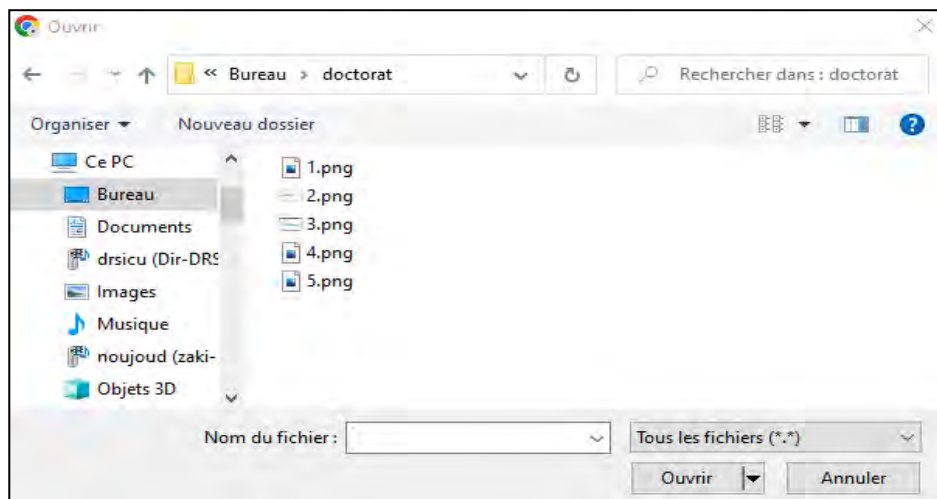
Ouvrir

« Bureau › doctorat

Rechercher dans : doctorat

Organiser ▾ Nouveau dossier

Ce PC
Bureau
Documents
drsicu (Dir-DRS
Images
Musique
noujoud (zaki-
Objets 3D

1.png
2.png
3.png
4.png
5.png

Nom du fichier :

Tous les fichiers (*.*)

Ouvrir

Annuler